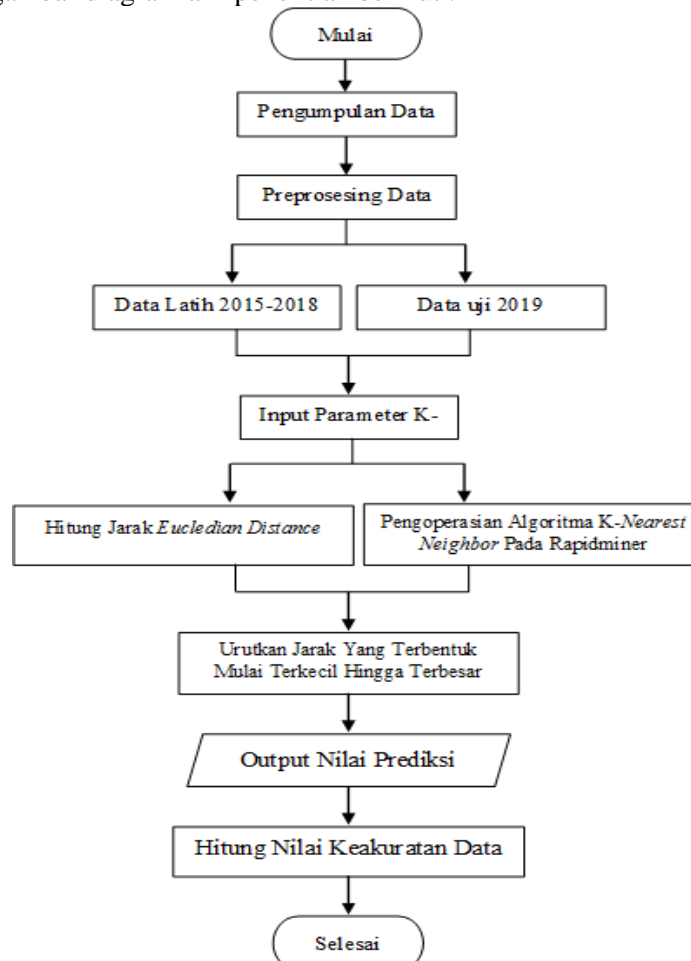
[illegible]

Mulai

Pengumpulan Data

Preprosesing Data

Data Latih 2015-2018

Data uji 2019

Input Parameter K-

Hitung Jarak *Eucledian Distance*

Pengoperasian Algoritma K-*Nearest Neighbor* Pada Rapidminer

Urutkan Jarak Yang Terbentuk Mulai Terkecil Hingga Terbesar

Output Nilai Prediksi

Hitung Nilai Keakuratan Data

Selesai